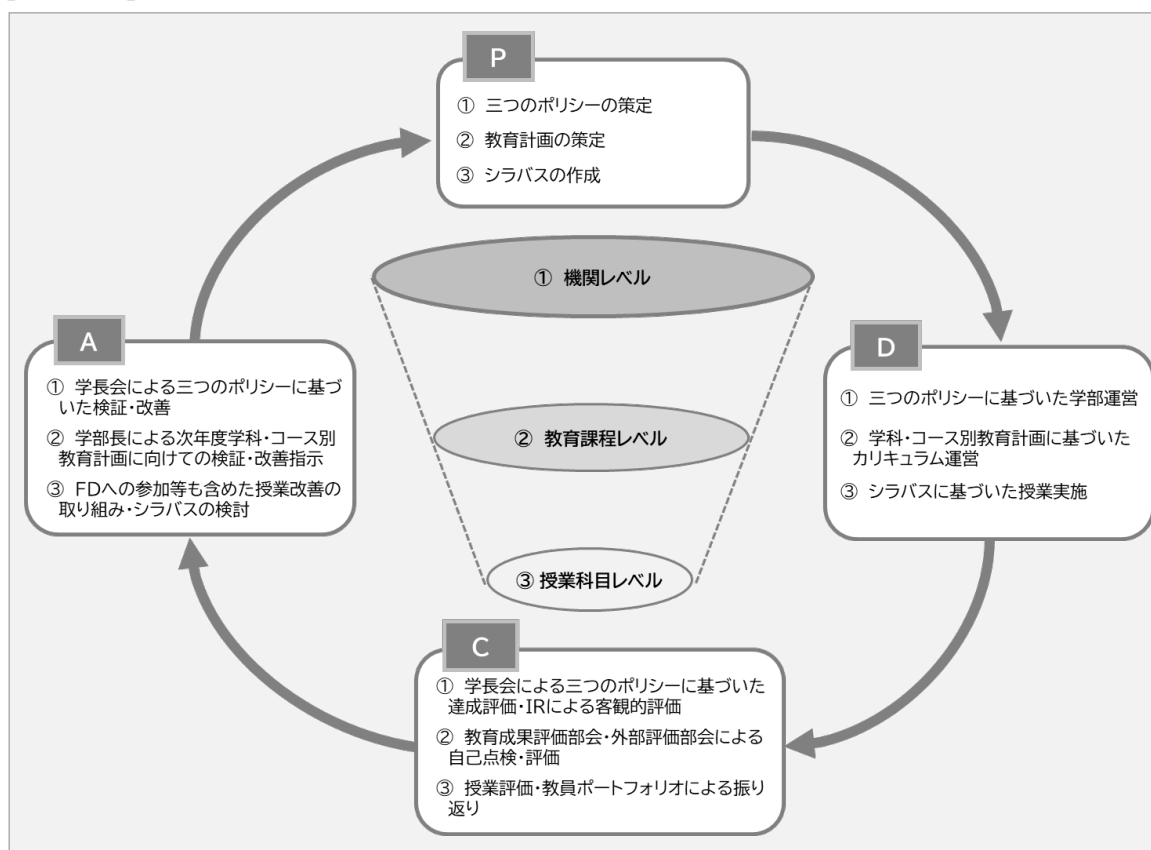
P

① 三つのポリシーの策定
② 教育計画の策定
③ シラバスの作成

① 機関レベル
② 教育課程レベル
③ 授業科目レベル

A

① 学長会による三つのポリシーに基づいた検証・改善
② 学部長による次年度学科・コース別教育計画に向けての検証・改善指示
③ FDへの参加等も含めた授業改善の取り組み・シラバスの検討

D

① 三つのポリシーに基づいた学部運営
② 学科・コース別教育計画に基づいたカリキュラム運営
③ シラバスに基づいた授業実施

C

① 学長会による三つのポリシーに基づいた達成評価・IRによる客観的評価
② 教育成果評価部会・外部評価部会による自己点検・評価
③ 授業評価・教員ポートフォリオによる振り返り